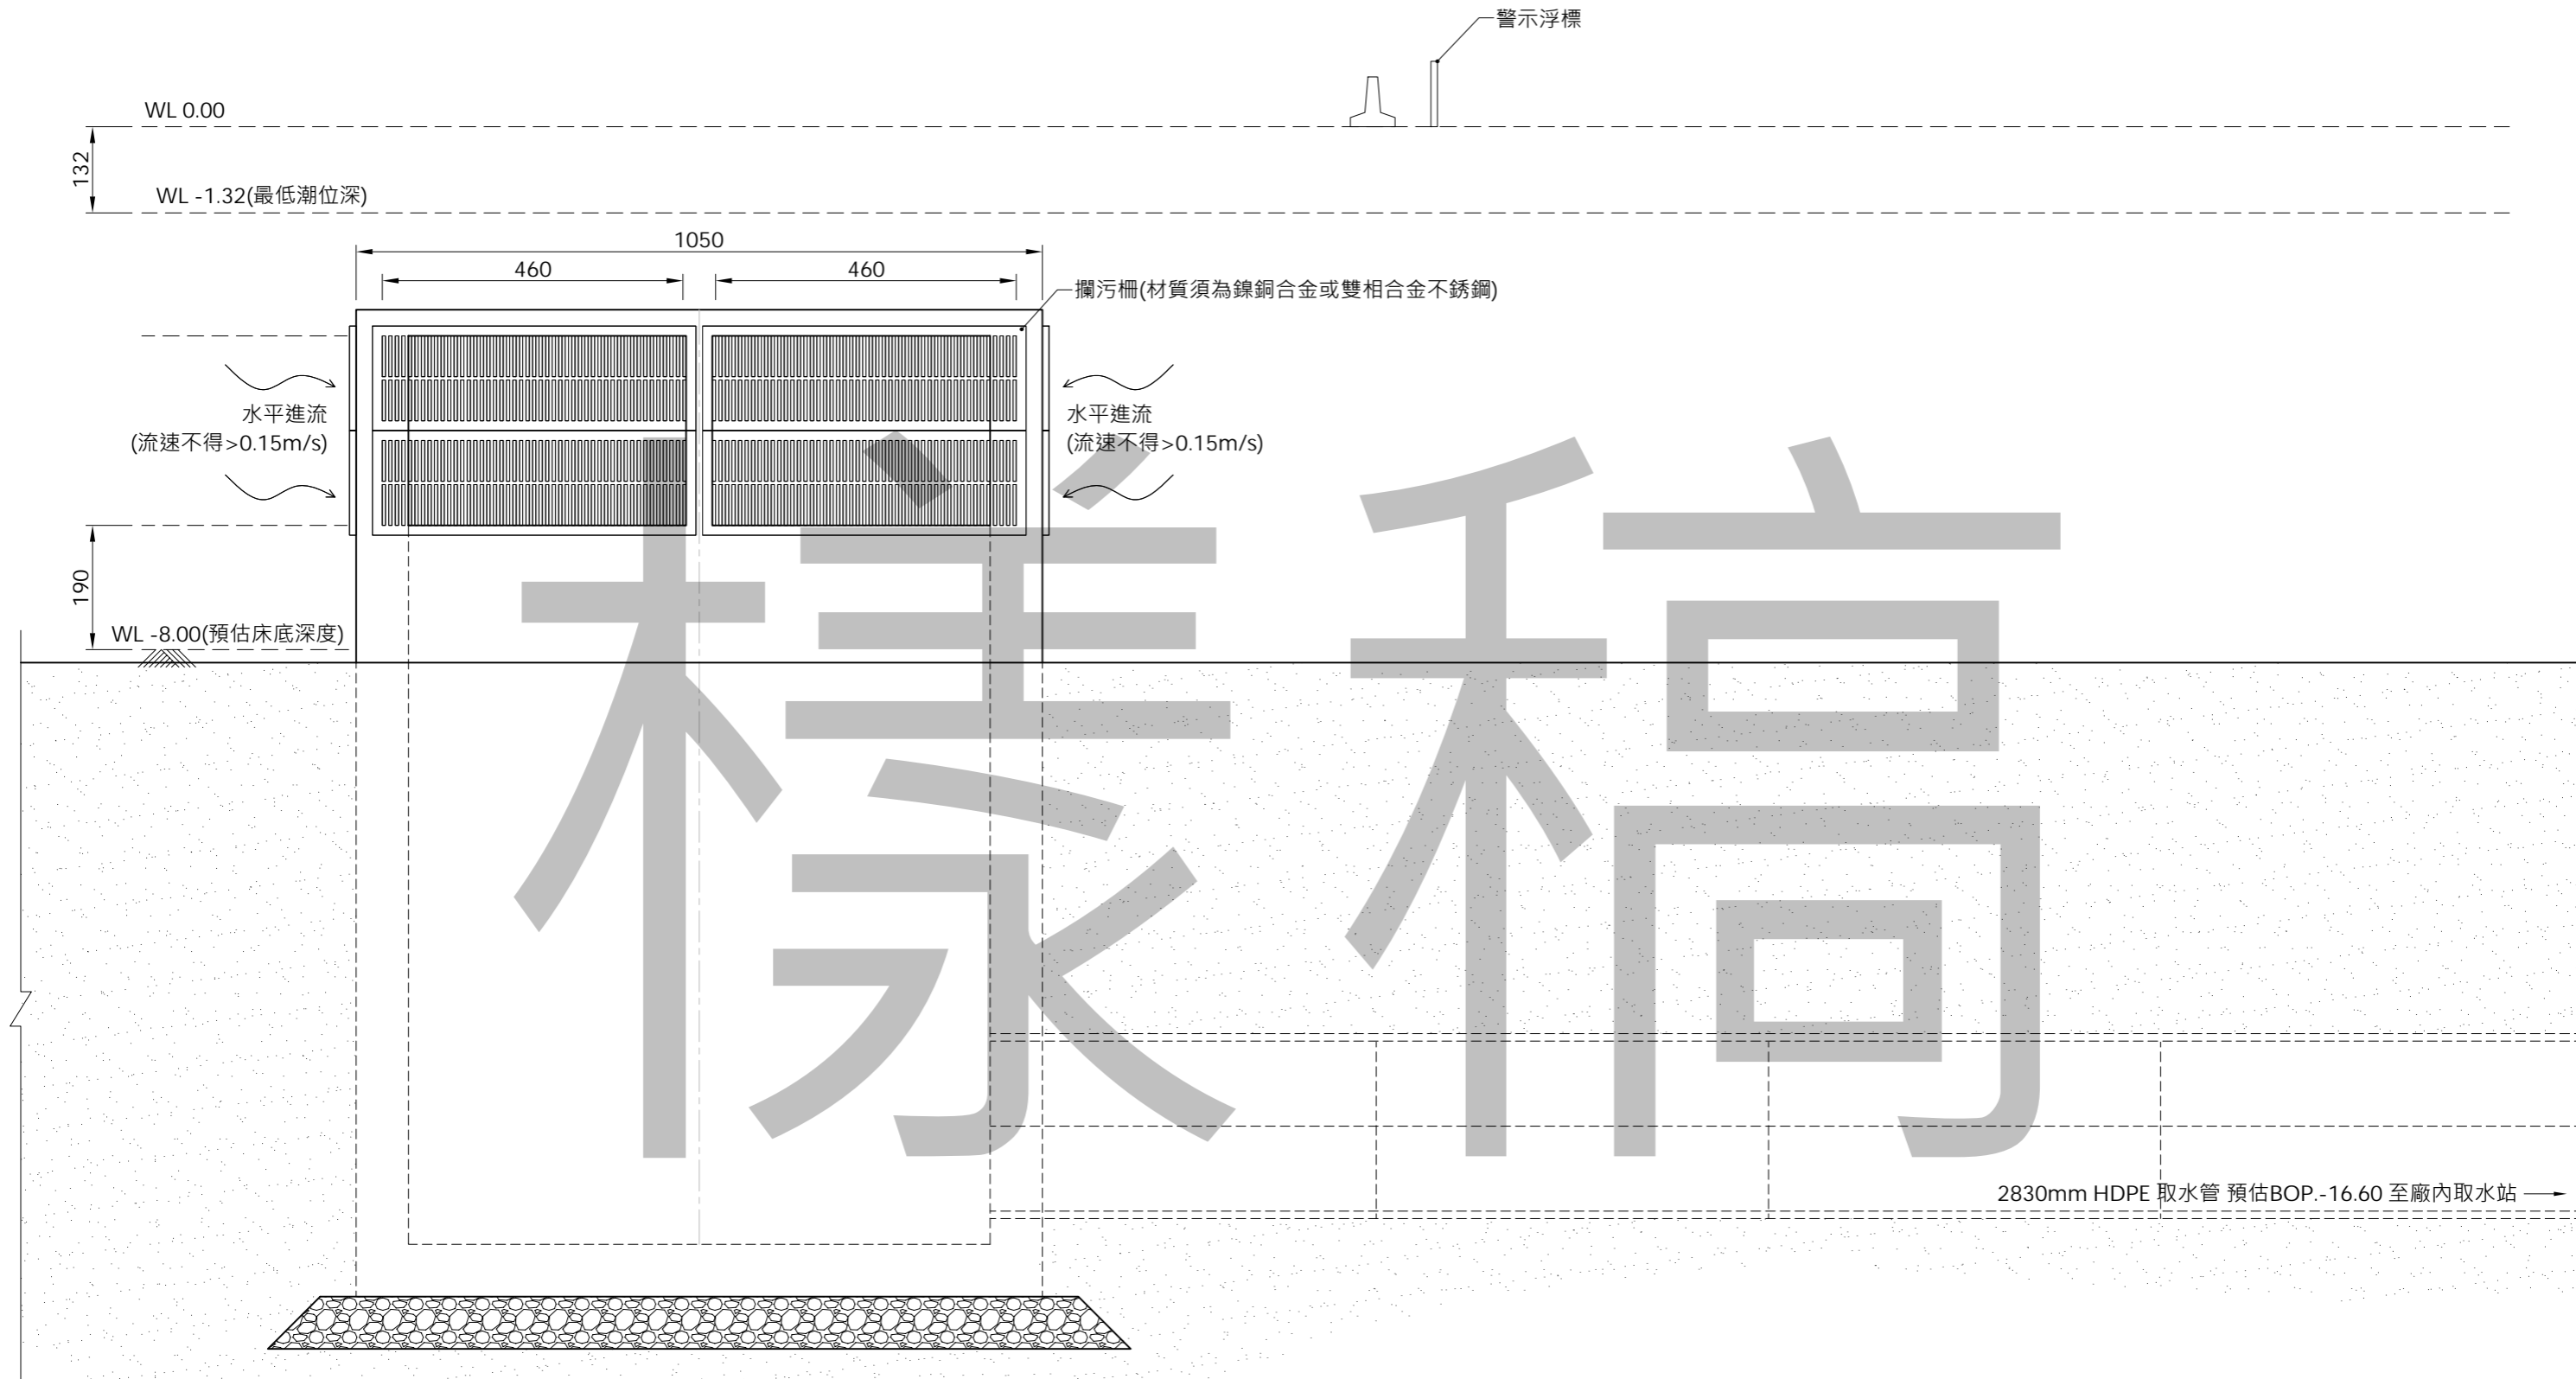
警示浮標

WL 0.00

132

WL -1.32(最低潮位深)

1050

460

460

攔污柵(材質須為鎳銅合金或雙相合金不銹鋼)

水平進流
(流速不得>0.15m/s)

水平進流
(流速不得>0.15m/s)

190

WL -8.00(預估床底深度)

樣稿

2830mm HDPE 取水管 預估BOP.-16.60 至廠內取水站